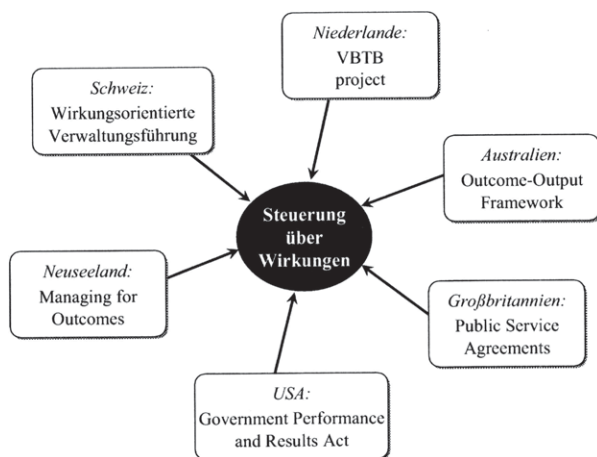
Niederlande:
VBTB project

Schweiz:
Wirkungsorientierte Verwaltungsführung

Australien:
Outcome-Output Framework

Steuerung über Wirkungen

Neuseeland:
Managing for Outcomes

Großbritannien:
Public Service Agreements

USA:
Government Performance and Results Act